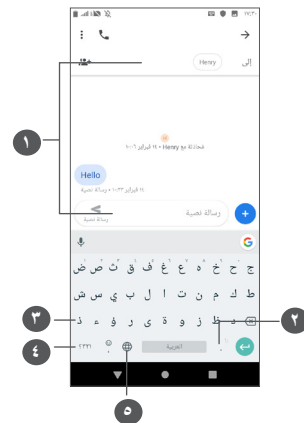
١٢:٣٠

إلى Henry

١

محادثة مع Henry ١٩ فبراير ٢٠١٧

Hello

١٩ فبراير ١٠:٢٣ • رسالة نصية

رسالة نصية

رسالة نصية

G

ج ح خ ه ع غ ف ق ث ص ض

ط ك م ن ت ا ل ب ي س ش

ظ ط ز و ة ى ر ؤ ء ذ

٢

٣

٤

؟١٢٣

العربية

٥